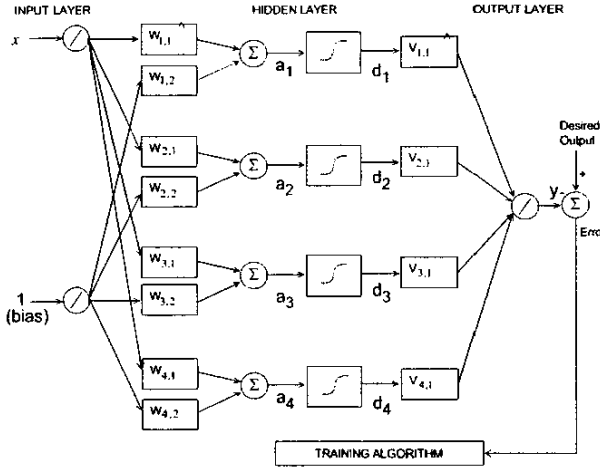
INPUT LAYER

HIDDEN LAYER

OUTPUT LAYER

$x$

$w_{1,1}$

$w_{1,2}$

$\Sigma$

$a_1$

$d_1$

$v_{1,1}$

Desired Output

+

$w_{2,1}$

$w_{2,2}$

$\Sigma$

$a_2$

$d_2$

$v_{2,1}$

$y$

-

$\Sigma$

Erro

$w_{3,1}$

$w_{3,2}$

1 (bias)

$\Sigma$

$a_3$

$d_3$

$v_{3,1}$

$w_{4,1}$

$w_{4,2}$

$\Sigma$

$a_4$

$d_4$

$v_{4,1}$

TRAINING ALGORITHM